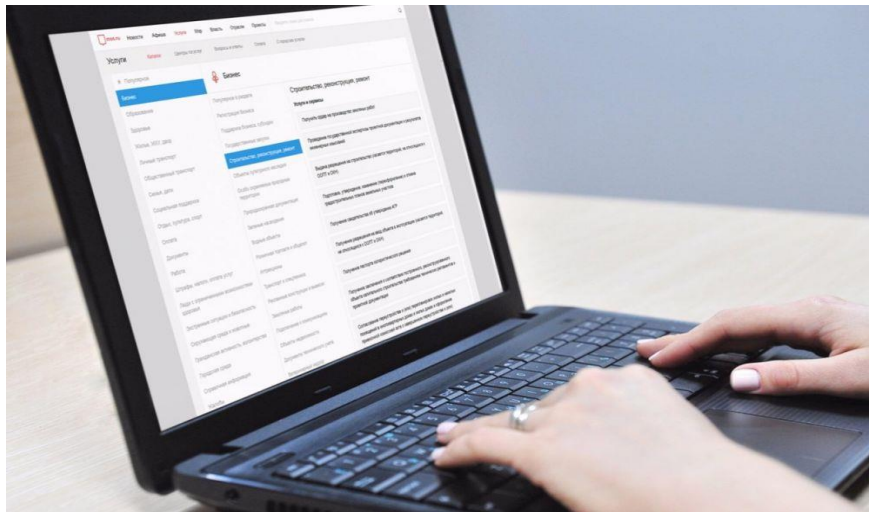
Новости Афиша Услуги Мэр Власть Отрасли Проекты

Услуги

Популярное

Бизнес

Образование

Здоровье

Бизнес

Строительство, реконструкция, ремонт

Услуги и сервисы

Строительство, реконструкция, ремонт

Работа

Документы